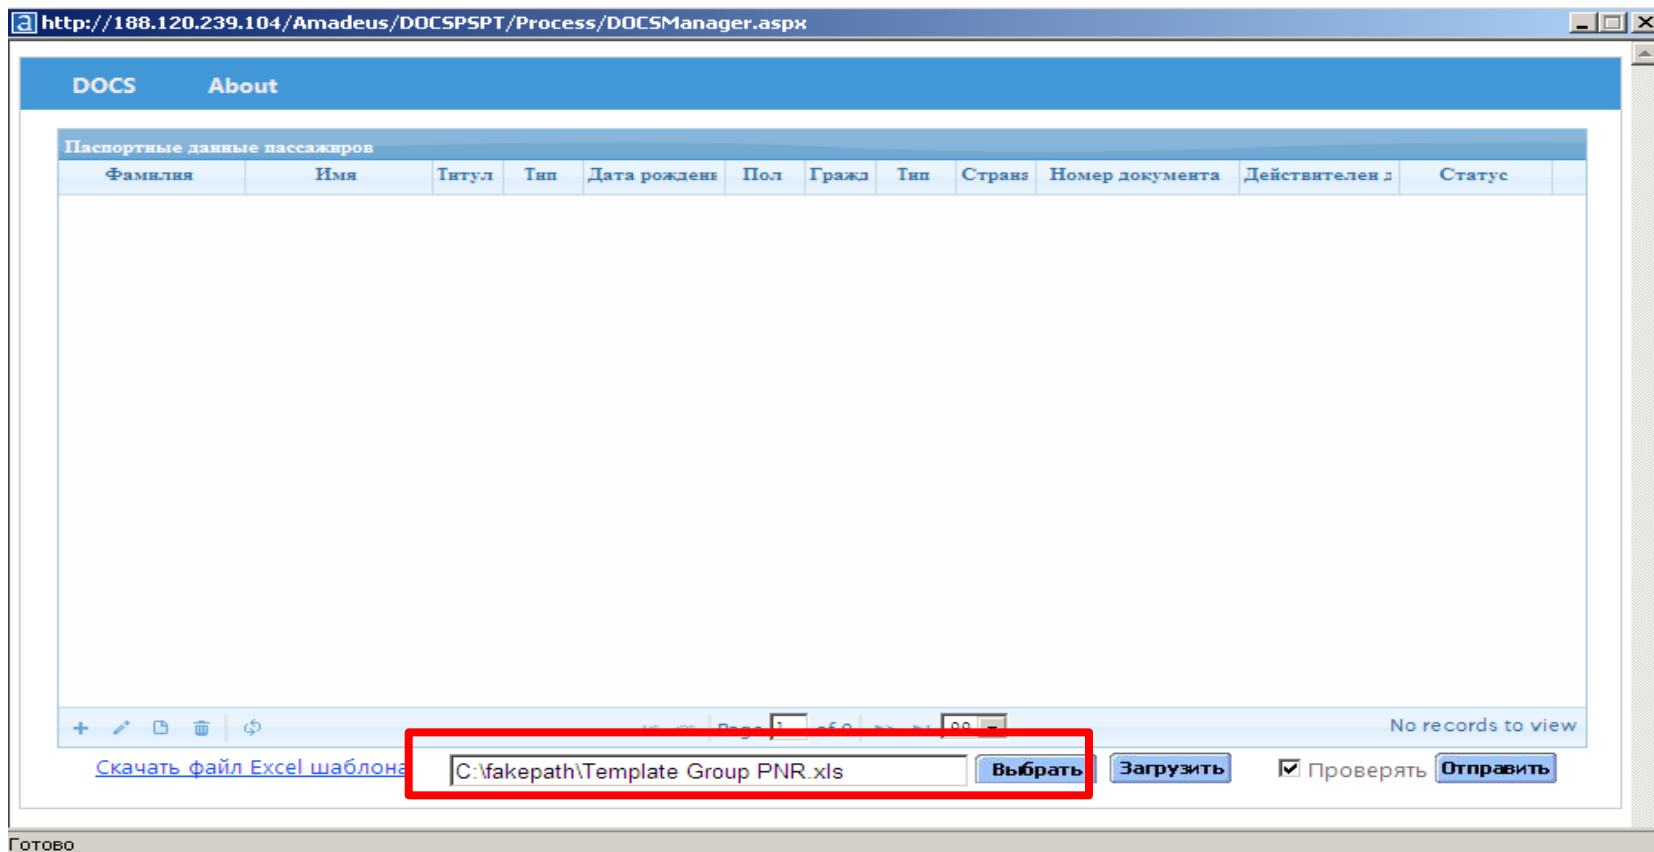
http://188.120.239.104/Amadeus/DOCSPSPT/Process/DOCSManager.aspx

DOCS About

Паспортные данные пассажиров

| Фамилия | Имя | Титул | Тип | Дата рождени | Пол | Гражд | Тип | Стран | Номер документа | Действителен д | Статус |
|---|---|---|---|---|---|---|---|---|---|---|---|

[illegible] Page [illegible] of 0 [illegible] No records to view

Скачать файл Excel шаблона C:\fakepath\Template Group PNR.xls Выбрать Загрузить Проверять Отправить

Готово